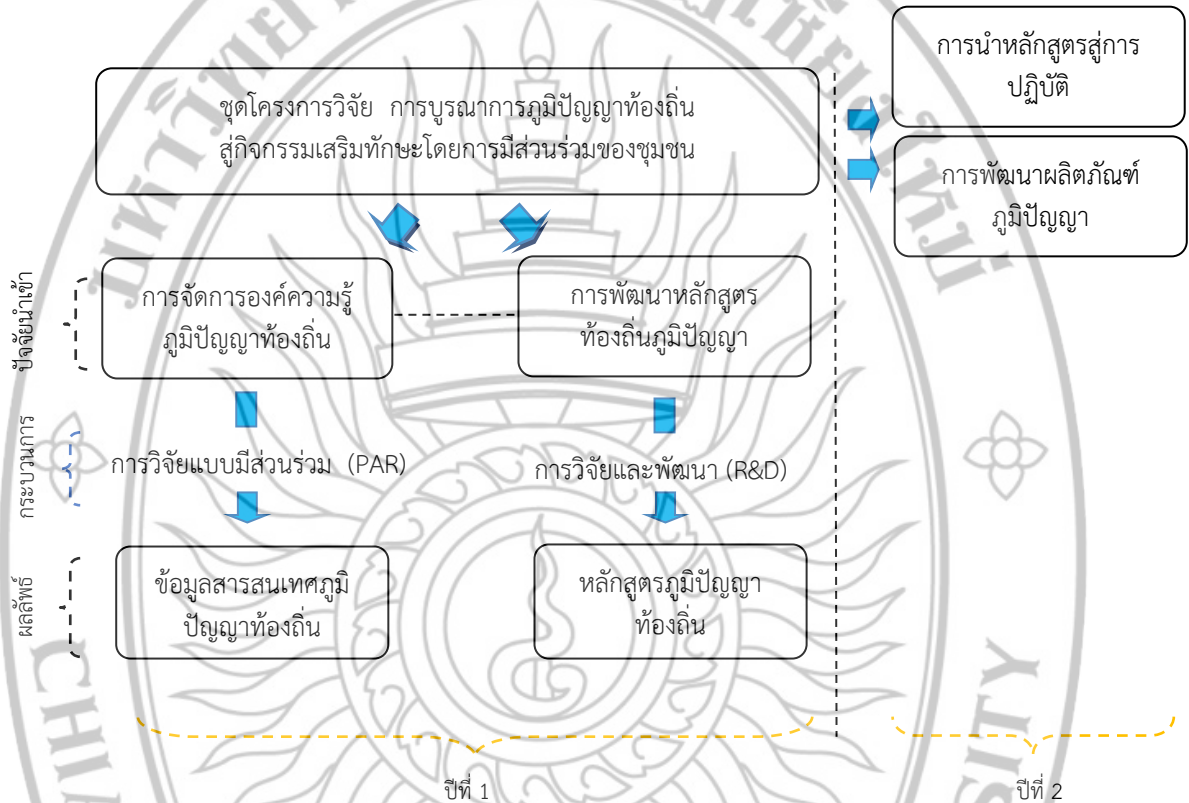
ชุดโครงการวิจัย การบูรณาการภูมิปัญญาท้องถิ่นสู่กิจกรรมเสริมทักษะโดยการมีส่วนร่วมของชุมชน

การนำหลักสูตรสู่การปฏิบัติ

การพัฒนาผลิตภัณฑ์ภูมิปัญญา

ปัจจัยนำเข้า

การจัดการองค์ความรู้ภูมิปัญญาท้องถิ่น

การพัฒนาหลักสูตรท้องถิ่นภูมิปัญญา

กระบวนการ

การวิจัยแบบมีส่วนร่วม (PAR)

การวิจัยและพัฒนา (R&D)

ผลลัพธ์

ข้อมูลสารสนเทศภูมิปัญญาท้องถิ่น

หลักสูตรภูมิปัญญาท้องถิ่น

ปีที่ 1

ปีที่ 2